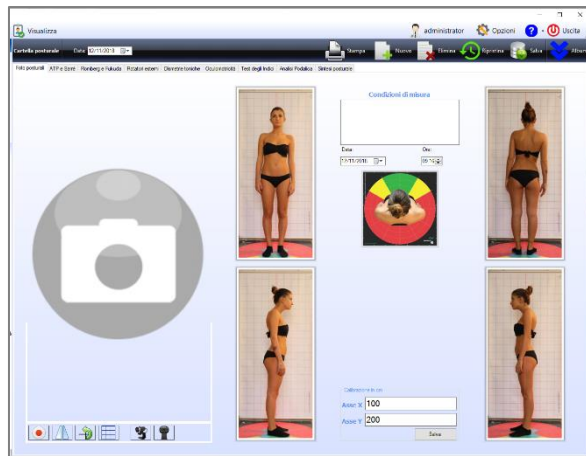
Visualizza

administrator Opzioni ? Uscita

Cartella posturale Data 10/11/2018

Stampa Nuovo Elimina Ripristina Salva Albero

Foto posturali ATP e Barre Romberg e Fukuda Rotazioni esterni Diametro toniche Oculomotricità Test degli indici Analisi Podalica Sintesi posturale

Condizioni di misura

Data 10/11/2018

Ora 09:14

Calibrazione in cm

Asse X 100

Asse Y 200

Salva